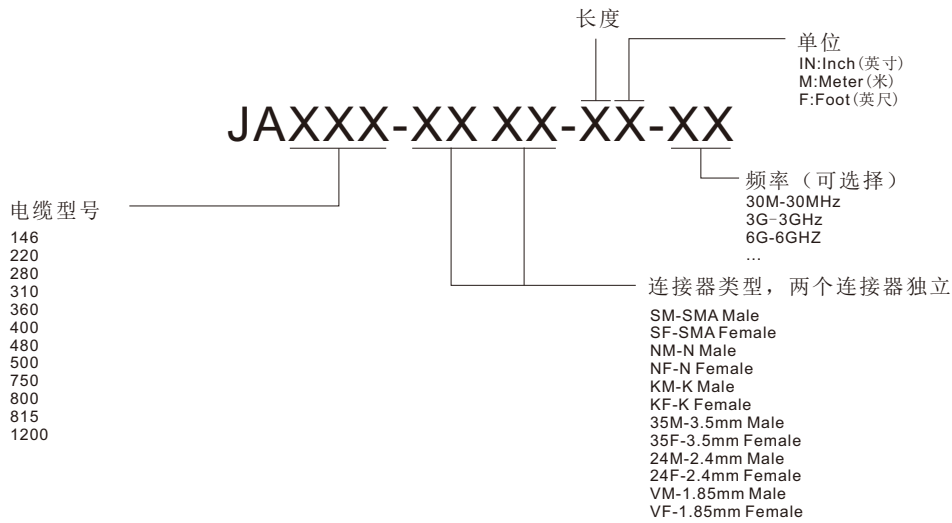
长度

单位
IN:Inch(英寸)
M:Meter(米)
F:Foot(英尺)

JAXXX-XX XX-XX-XX

电缆型号
146
220
280
310
360
400
480
500
750
800
815
1200

频率（可选择）
30M-30MHz
3G-3GHz
6G-6GHZ
...

连接器类型，两个连接器独立
SM-SMA Male
SF-SMA Female
NM-N Male
NF-N Female
KM-K Male
KF-K Female
35M-3.5mm Male
35F-3.5mm Female
24M-2.4mm Male
24F-2.4mm Female
VM-1.85mm Male
VF-1.85mm Female